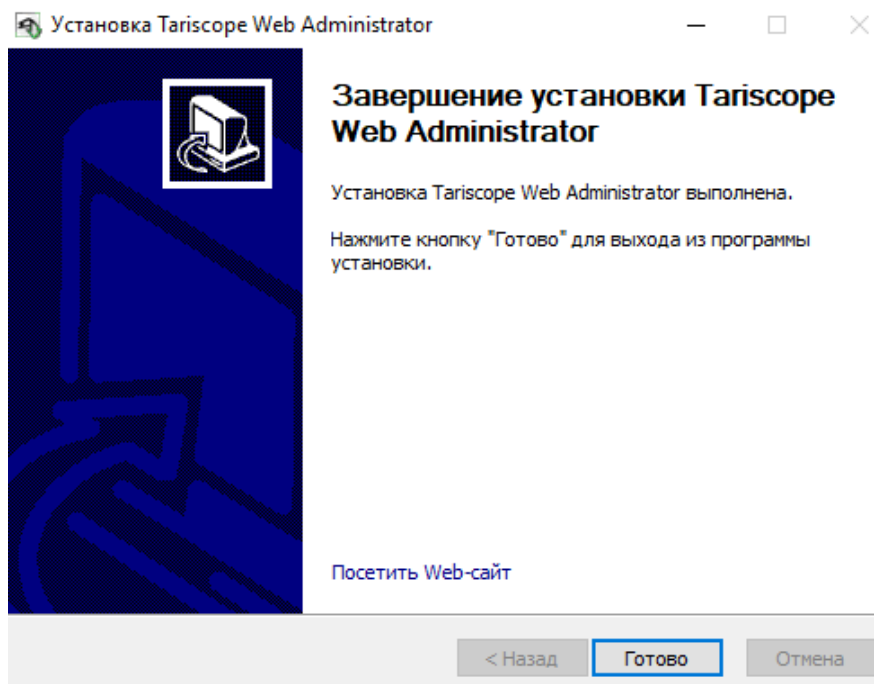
Установка Tariscope Web Administrator

Завершение установки Tariscope Web Administrator

Установка Tariscope Web Administrator выполнена.

Нажмите кнопку "Готово" для выхода из программы установки.

Посетить Web-сайт

< Назад | Готово | Отмена